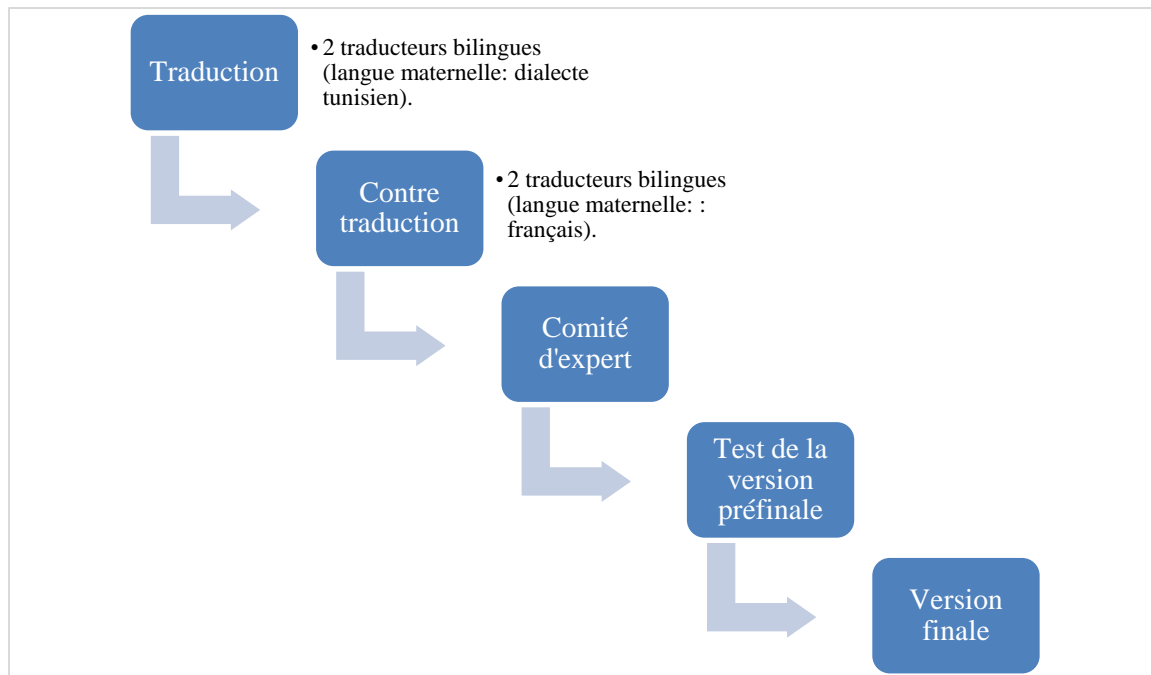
Traduction

• 2 traducteurs bilingues (langue maternelle: dialecte tunisien).

Contre traduction

• 2 traducteurs bilingues (langue maternelle: : français).

Comité d'expert

Test de la version préfinale

Version finale